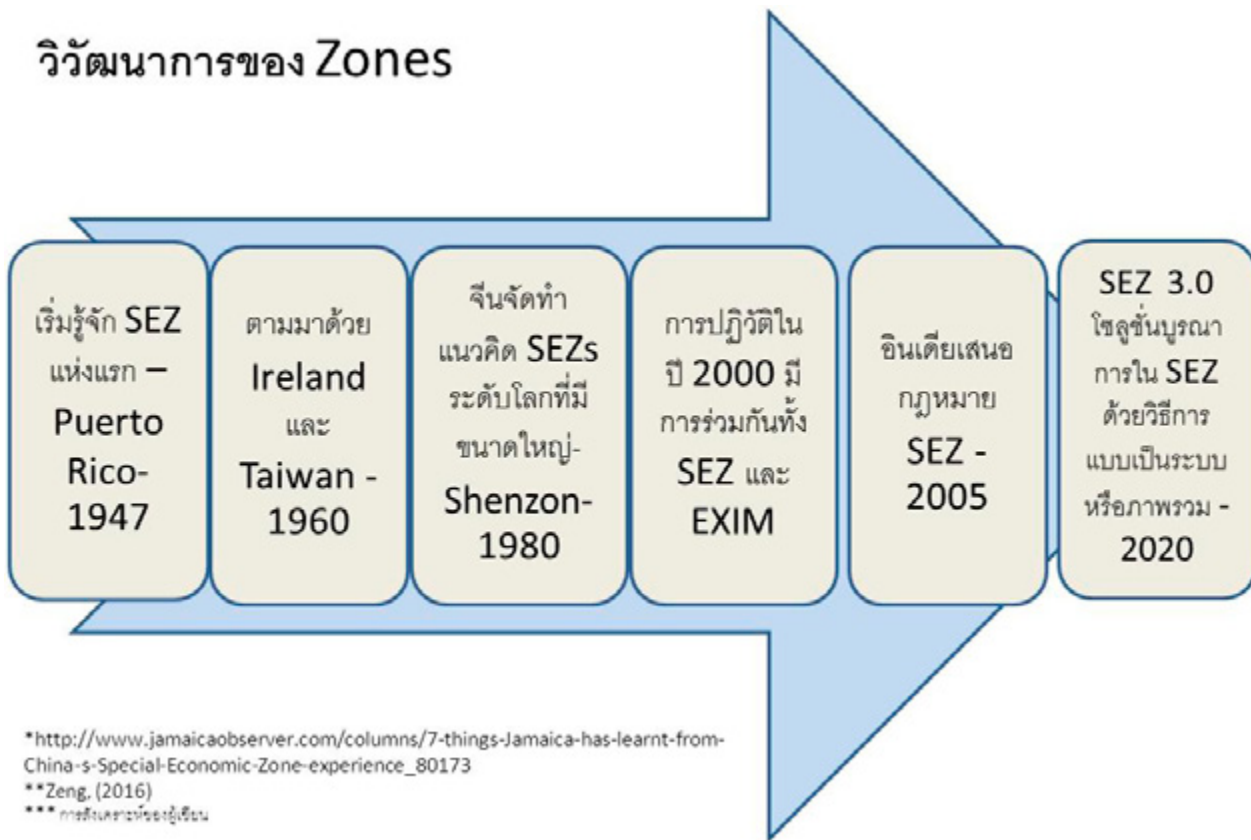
วิวัฒนาการของ Zones

เริ่มรู้จัก SEZ แห่งแรก – Puerto Rico-1947

ตามมาด้วย Ireland และ Taiwan - 1960

จีนจัดทำแนวคิด SEZs ระดับโลกที่มีขนาดใหญ่- Shenzon-1980

การปฏิวัติใน ปี 2000 มีการร่วมกันทั้ง SEZ และ EXIM

อินเดียเสนอกฎหมาย SEZ - 2005

SEZ 3.0 โซลูชั่นบูรณาการใน SEZ ด้วยวิธีการแบบเป็นระบบหรือภาพรวม - 2020

*http://www.jamaicaobserver.com/columns/7-things-Jamaica-has-learnt-from-China-s-Special-Economic-Zone-experience_80173
**Zeng, (2016)
*** การสังเคราะห์ของผู้เขียน